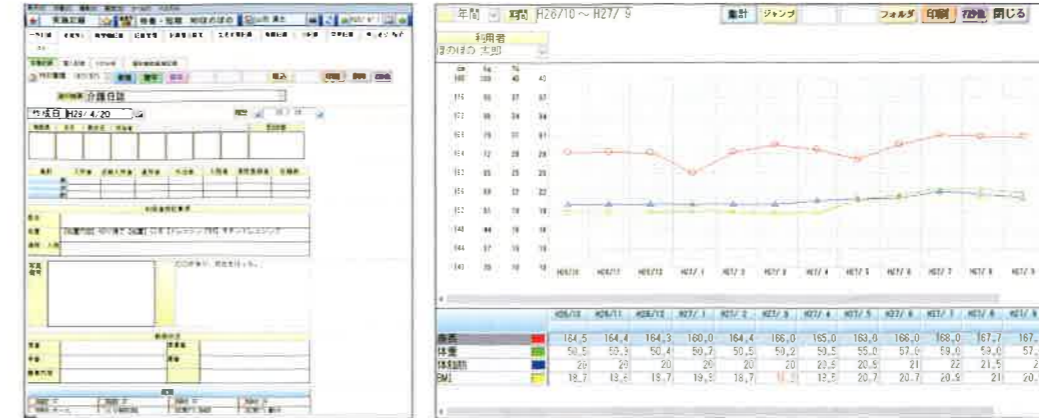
実施記録
検索・閲覧
介護日誌
作成日 H29/4/20

年間 期間 H26/10 ～ H27/9
集計 ジャンプ フォルダ 印刷 印刷 閉じる
利用者
ほのぼの 太郎

| cm | kg | % | |
|---|---|---|---|
| 180 | 100 | 40 | 40 |
| 176 | 90 | 37 | 37 |
| 172 | 84 | 34 | 34 |
| 168 | 78 | 31 | 31 |
| 164 | 72 | 28 | 28 |
| 160 | 66 | 25 | 25 |
| 156 | 60 | 22 | 22 |
| 152 | 54 | 19 | 19 |
| 148 | 48 | 16 | 16 |
| 144 | 42 | 13 | 13 |
| 140 | 36 | 10 | 10 |

H26/10 H26/11 H26/12 H27/1 H27/2 H27/3 H27/4 H27/5 H27/6 H27/7 H27/8 H27/9

| | H26/10 | H26/11 | H26/12 | H27/1 | H27/2 | H27/3 | H27/4 | H27/5 | H27/6 | H27/7 | H27/8 | H27/9 |
|---|---|---|---|---|---|---|---|---|---|---|---|---|
| 身長 | 164.5 | 164.4 | 164.3 | 160.0 | 164.4 | 166.0 | 165.0 | 163.0 | 166.0 | 168.0 | 167.7 | 167. |
| 体重 | 50.5 | 50.3 | 50.4 | 50.7 | 50.5 | 50.2 | 50.5 | 55.0 | 57.9 | 59.0 | 59.0 | 57. |
| 体脂肪 | 20 | 20 | 20 | 20 | 20 | 20 | 20.5 | 20.5 | 21 | 22 | 21.5 | 2 |
| BMI | 18.7 | 18.6 | 18.7 | 19.3 | 18.7 | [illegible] | 18.5 | 20.7 | 20.7 | 20.9 | 21 | 20. |